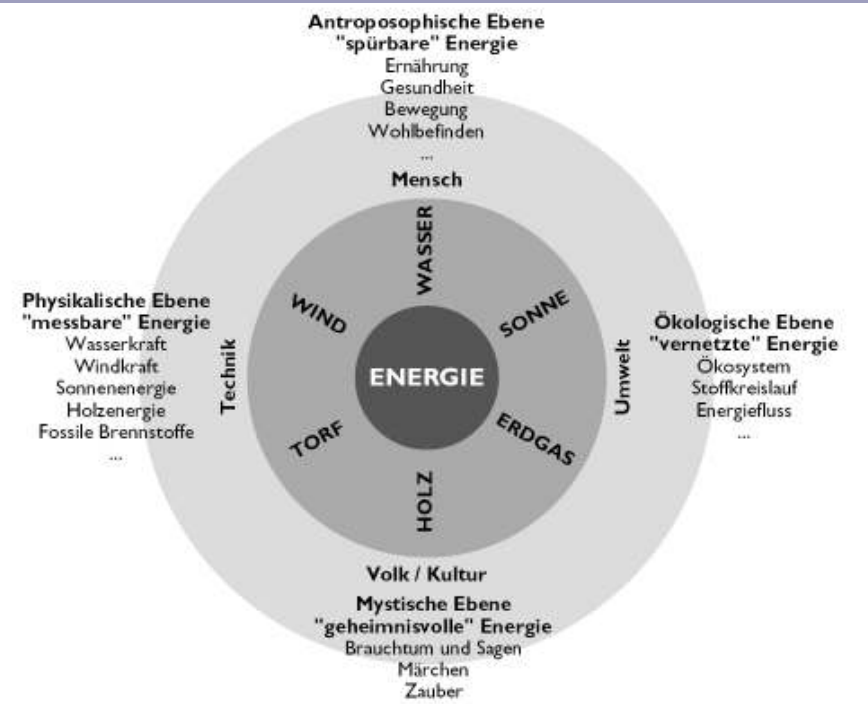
Antroposophische Ebene
"spürbare" Energie
Ernährung
Gesundheit
Bewegung
Wohlbefinden
...

Mensch

WASSER

WIND

SONNE

Physikalische Ebene
"messbare" Energie
Wasserkraft
Windkraft
Sonnenenergie
Holzenergie
Fossile Brennstoffe
...

Technik

ENERGIE

Umwelt

Ökologische Ebene
"vernetzte" Energie
Ökosystem
Stoffkreislauf
Energiefluss
...

TORF

ERDGAS

HOLZ

Volk / Kultur

Mystische Ebene
"geheimnisvolle" Energie
Brauchtum und Sagen
Märchen
Zauber